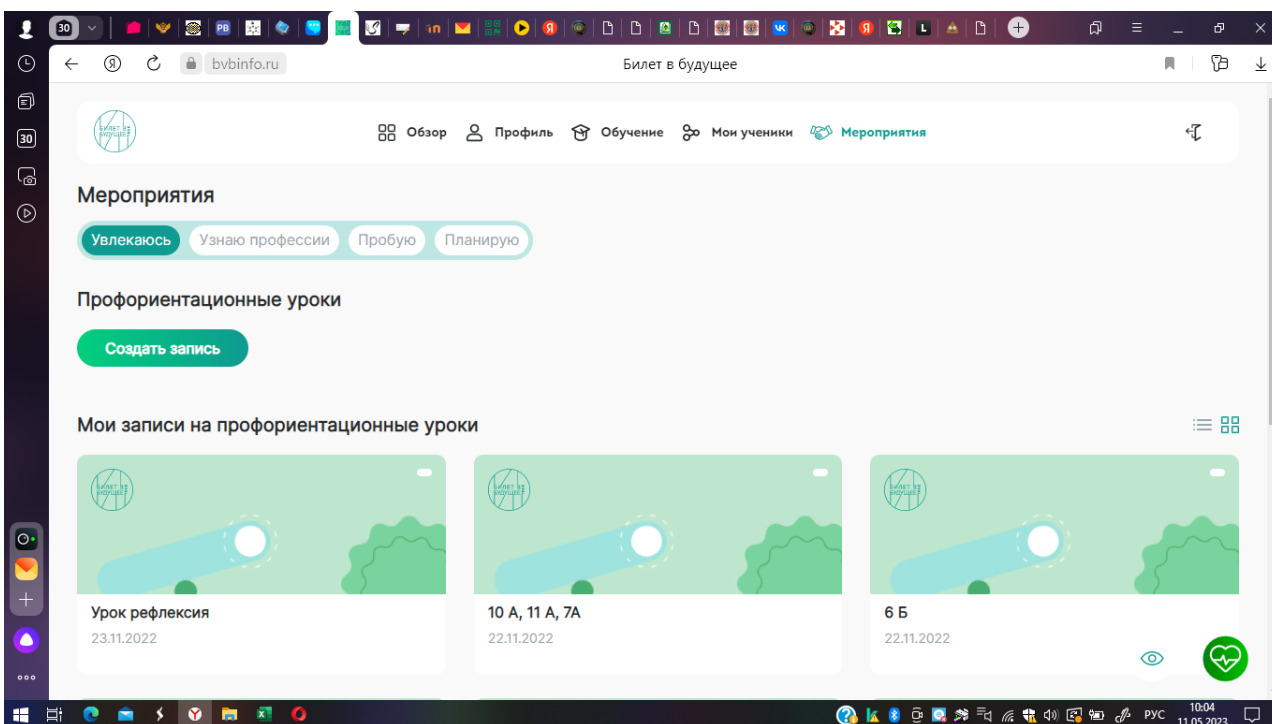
30

bvbinfo.ru

Билет в будущее

БИЛЕТ В БУДУЩЕЕ

Обзор Профиль Обучение Мои ученики Мероприятия

Мероприятия

Увлекаюсь Узнаю профессии Пробую Планирую

Профориентационные уроки

Создать запись

Мои записи на профориентационные уроки

БИЛЕТ В БУДУЩЕЕ

Урок рефлексия

23.11.2022

БИЛЕТ В БУДУЩЕЕ

10 А, 11 А, 7А

22.11.2022

БИЛЕТ В БУДУЩЕЕ

6 Б

22.11.2022

РУС 10:04 11.05.2023